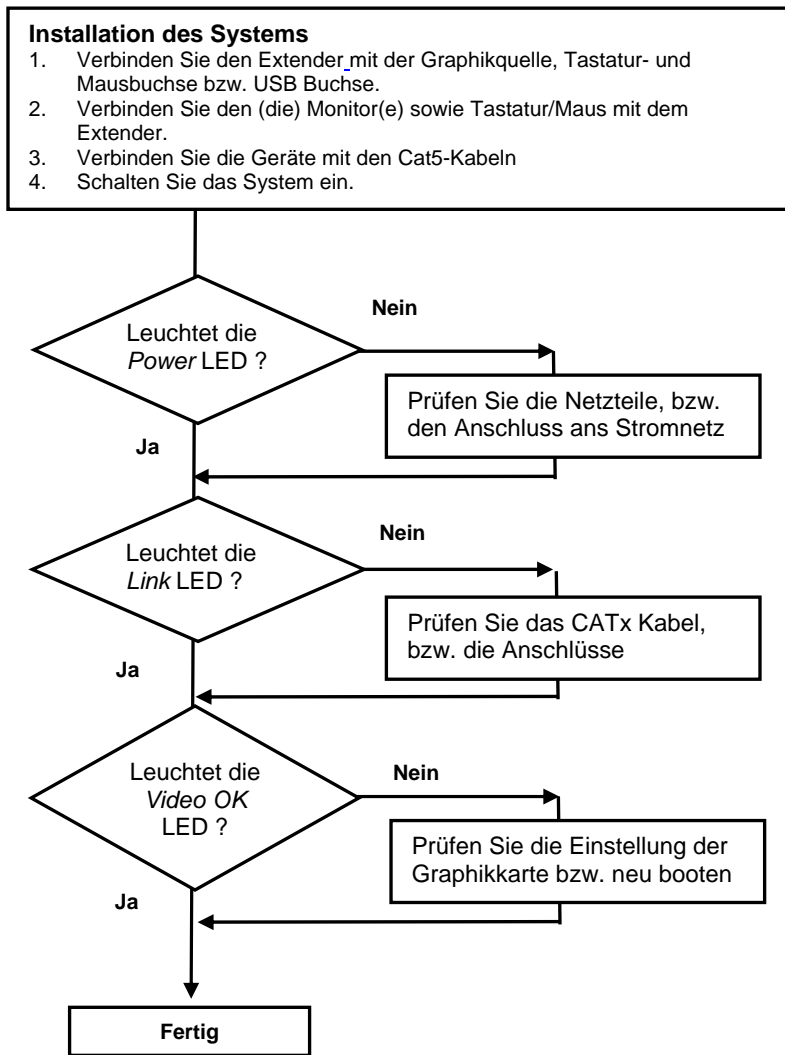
**Installation des Systems**
1. Verbinden Sie den Extender mit der Graphikquelle, Tastatur- und Mausbuchse bzw. USB Buchse.
2. Verbinden Sie den (die) Monitor(e) sowie Tastatur/Maus mit dem Extender.
3. Verbinden Sie die Geräte mit den Cat5-Kabeln
4. Schalten Sie das System ein.

Leuchtet die *Power* LED ?

Nein

Prüfen Sie die Netzteile, bzw. den Anschluss ans Stromnetz

Ja

Leuchtet die *Link* LED ?

Nein

Prüfen Sie das CATx Kabel, bzw. die Anschlüsse

Ja

Leuchtet die *Video OK* LED ?

Nein

Prüfen Sie die Einstellung der Graphikkarte bzw. neu booten

Ja

Fertig